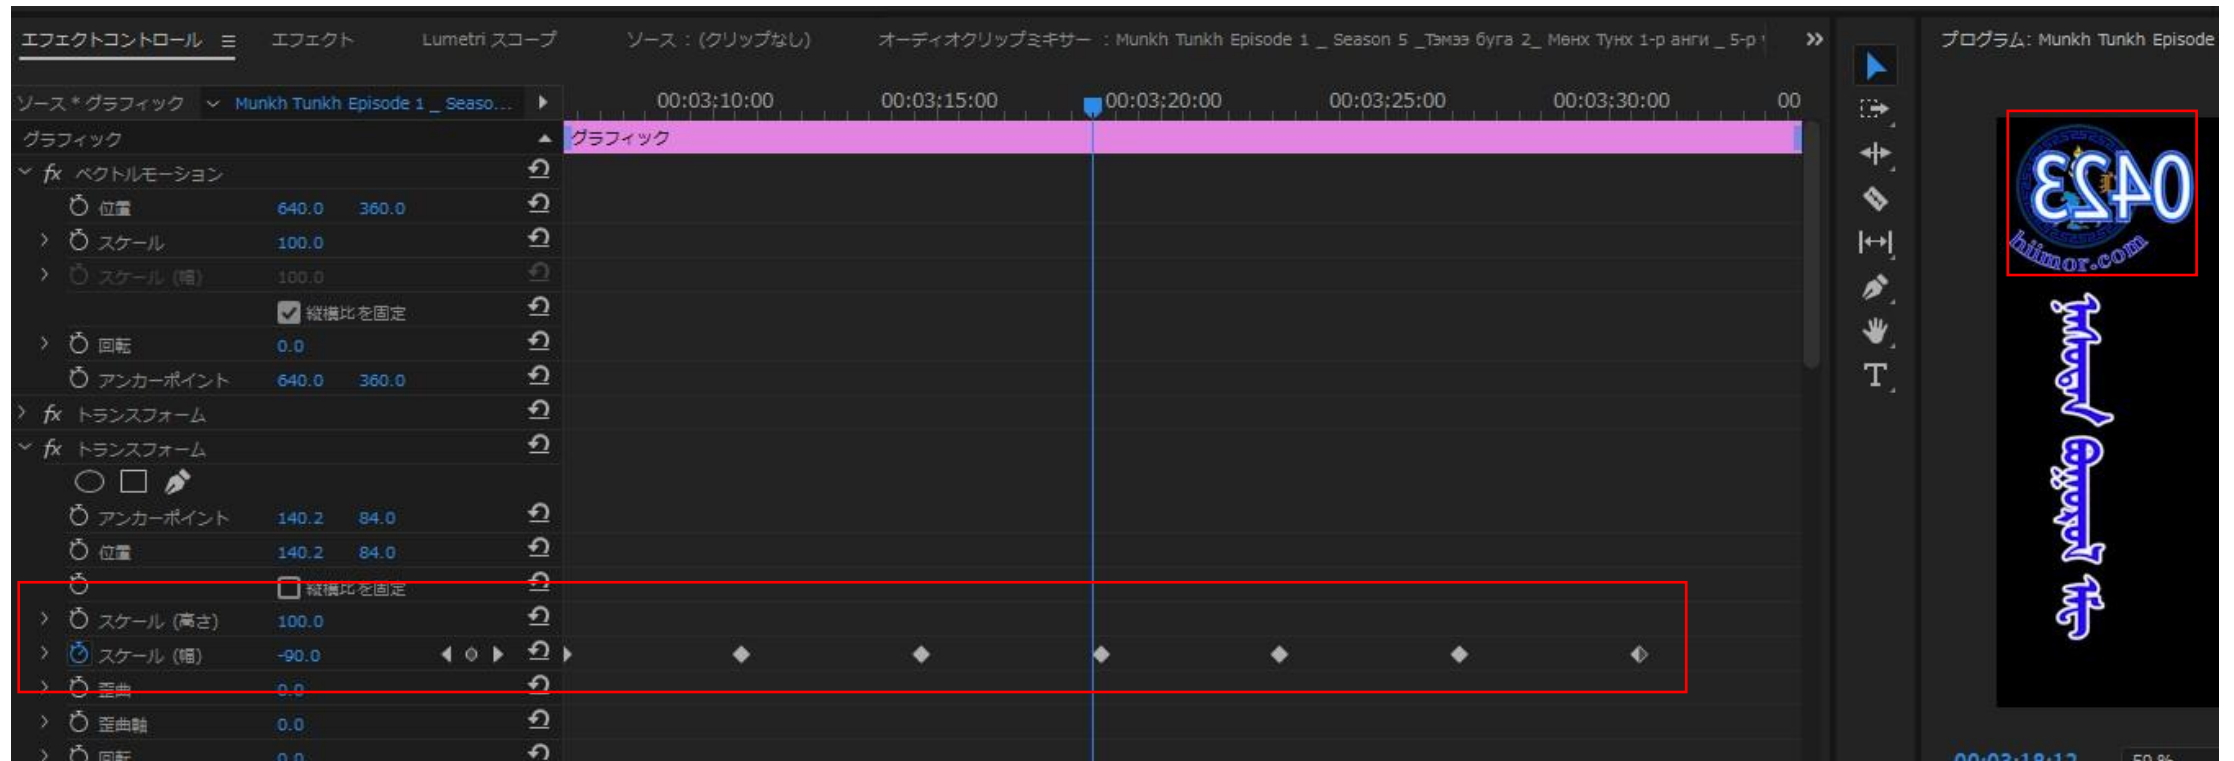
エフェクトコントロール ≡ エフェクト Lumetri スコープ ソース：(クリップなし) オーディオクリップミキサー：Munkh Tunkh Episode 1 _ Season 5 _Тэмээ бугa 2_ Мөнх Тунх 1-р анги _ 5-р » プログラム: Munkh Tunkh Episode

ソース＊グラフィック ∨ Munkh Tunkh Episode 1 _ Seaso... ▶ 00:03:10:00 00:03:15:00 00:03:20:00 00:03:25:00 00:03:30:00 00

グラフィック
グラフィック

fx ベクトルモーション
位置 640.0 360.0
スケール 100.0
スケール (幅) 100.0
縦横比を固定
回転 0.0
アンカーポイント 640.0 360.0
fx トランスフォーム
fx トランスフォーム
アンカーポイント 140.2 84.0
位置 140.2 84.0
縦横比を固定
スケール (高さ) 100.0
スケール (幅) -90.0
歪曲 0.0
歪曲軸 0.0
回転 0.0

0423
hiimor.com

00:03:18:12 50 %